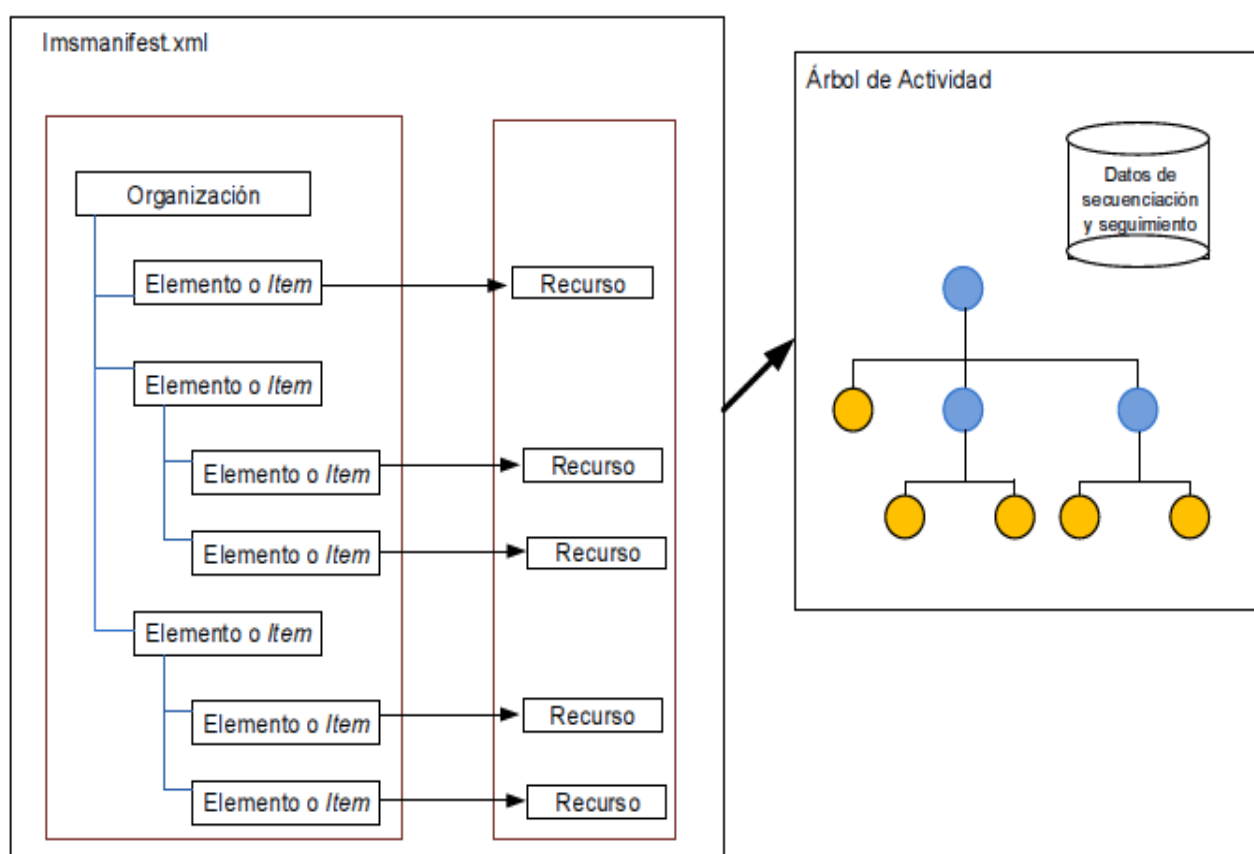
Imsmanifest.xml

Organización

Elemento o *Item*

Recurso

Elemento o *Item*

Elemento o *Item*

Recurso

Elemento o *Item*

Recurso

Elemento o *Item*

Elemento o *Item*

Recurso

Elemento o *Item*

Recurso

Árbol de Actividad

Datos de secuenciación y seguimiento